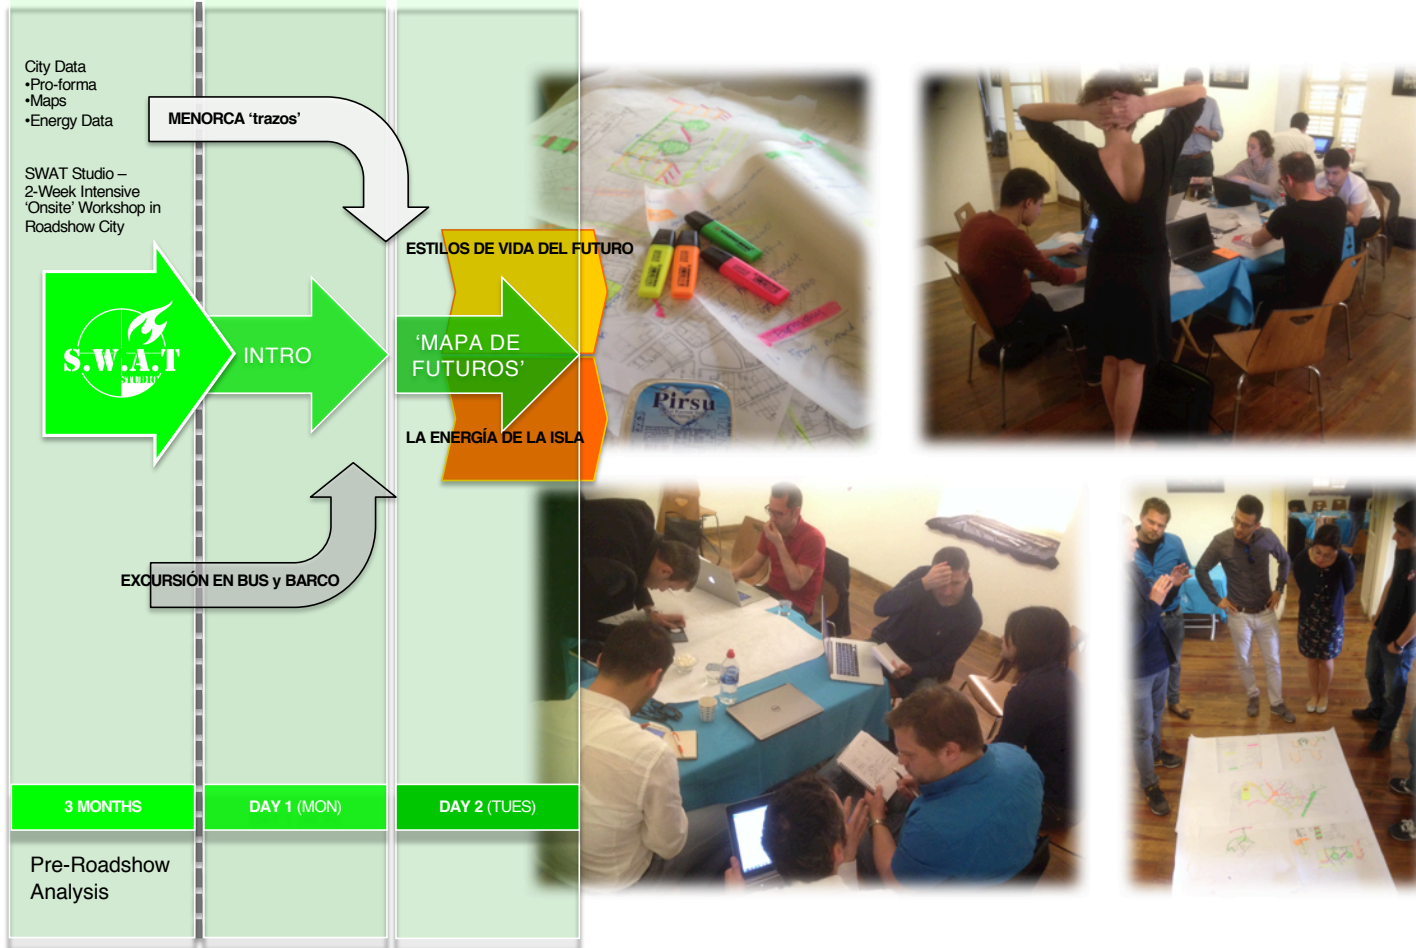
City Data
•Pro-forma
•Maps
•Energy Data

SWAT Studio –
2-Week Intensive
'Onsite' Workshop in
Roadshow City

MENORCA 'trazos'

ESTILOS DE VIDA DEL FUTURO

S.W.A.T
STUDIO

INTRO

'MAPA DE FUTUROS'

LA ENERGÍA DE LA ISLA

EXCURSIÓN EN BUS y BARCO

Pirsu

3 MONTHS

DAY 1 (MON)

DAY 2 (TUES)

Pre-Roadshow Analysis